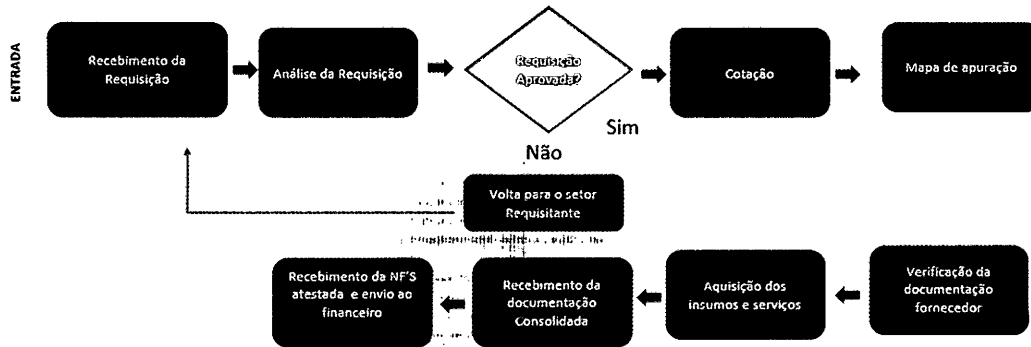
ENTRADA

Recebimento da Requisição

Análise da Requisição

Requisição Aprovada?

Sim

Não

Cotação

Mapa de apuração

Volta para o setor Requisitante

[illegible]

Recebimento da NF'S atestada e envio ao financeiro

Recebimento da documentação Consolidada

Aquisição dos insumos e serviços

Verificação da documentação fornecedor